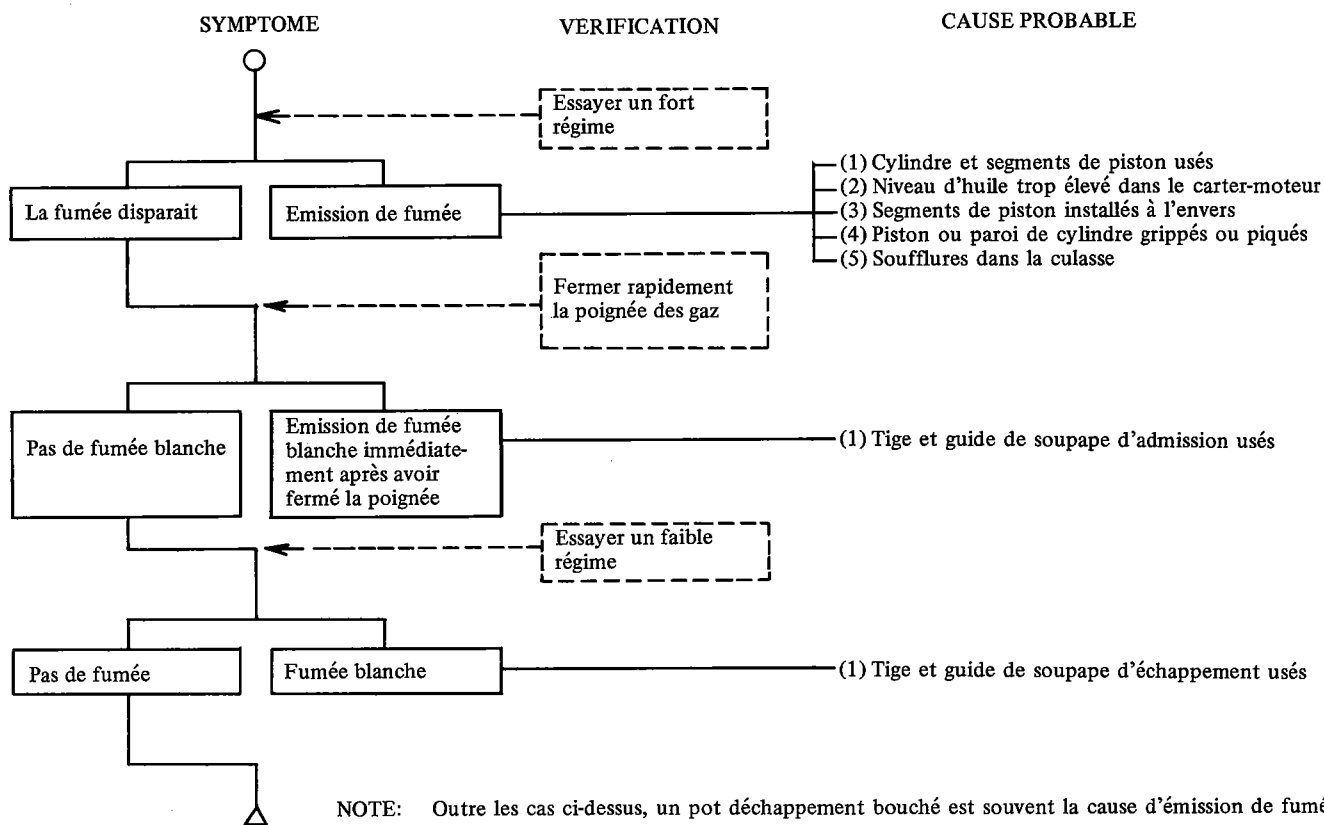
SYMPTOME

VERIFICATION

CAUSE PROBABLE

Essayer un fort régime

La fumée disparait

Emission de fumée

(1) Cylindre et segments de piston usés
(2) Niveau d'huile trop élevé dans le carter-moteur
(3) Segments de piston installés à l'envers
(4) Piston ou paroi de cylindre grippés ou piqués
(5) Soufflures dans la culasse

Fermer rapidement la poignée des gaz

Pas de fumée blanche

Emission de fumée blanche immédiatement après avoir fermé la poignée

(1) Tige et guide de soupape d'admission usés

Essayer un faible régime

Pas de fumée

Fumée blanche

(1) Tige et guide de soupape d'échappement usés

NOTE: Outre les cas ci-dessus, un pot déchappement bouché est souvent la cause d'émission de fum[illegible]